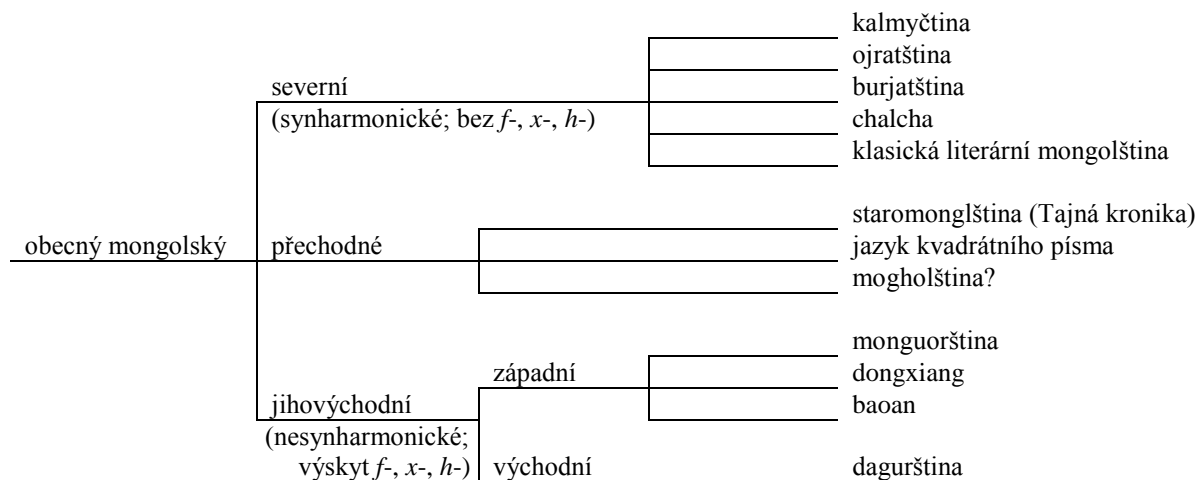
kalmyčtina
ojratština
burjatština
chalcha
klasická literární mongolština

severní
(synharmonické; bez *f*-, *x*-, *h*-)

staromonglština (Tajná kronika)
jazyk kvadrátního písma
mogholština?

obecný mongolský
přechodné

monguorština
dongxiang
baoan

západní
jihovýchodní
(nesynharmonické; výskyt *f*-, *x*-, *h*-)
východní
dagurština